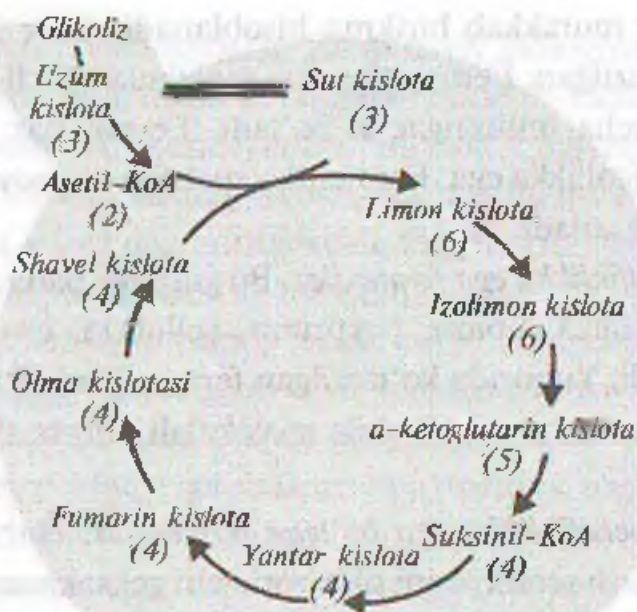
Glikoliz

Uzum kislota (3)

Sut kislota (3)

Asetil-KoA (2)

Limon kislota (6)

Shavel kislota (4)

Izolimon kislota (6)

Olma kislotasi (4)

a-ketoglutarin kislota (5)

Fumarin kislota (4)

Suksinil-KoA (4)

Yantar kislota (4)